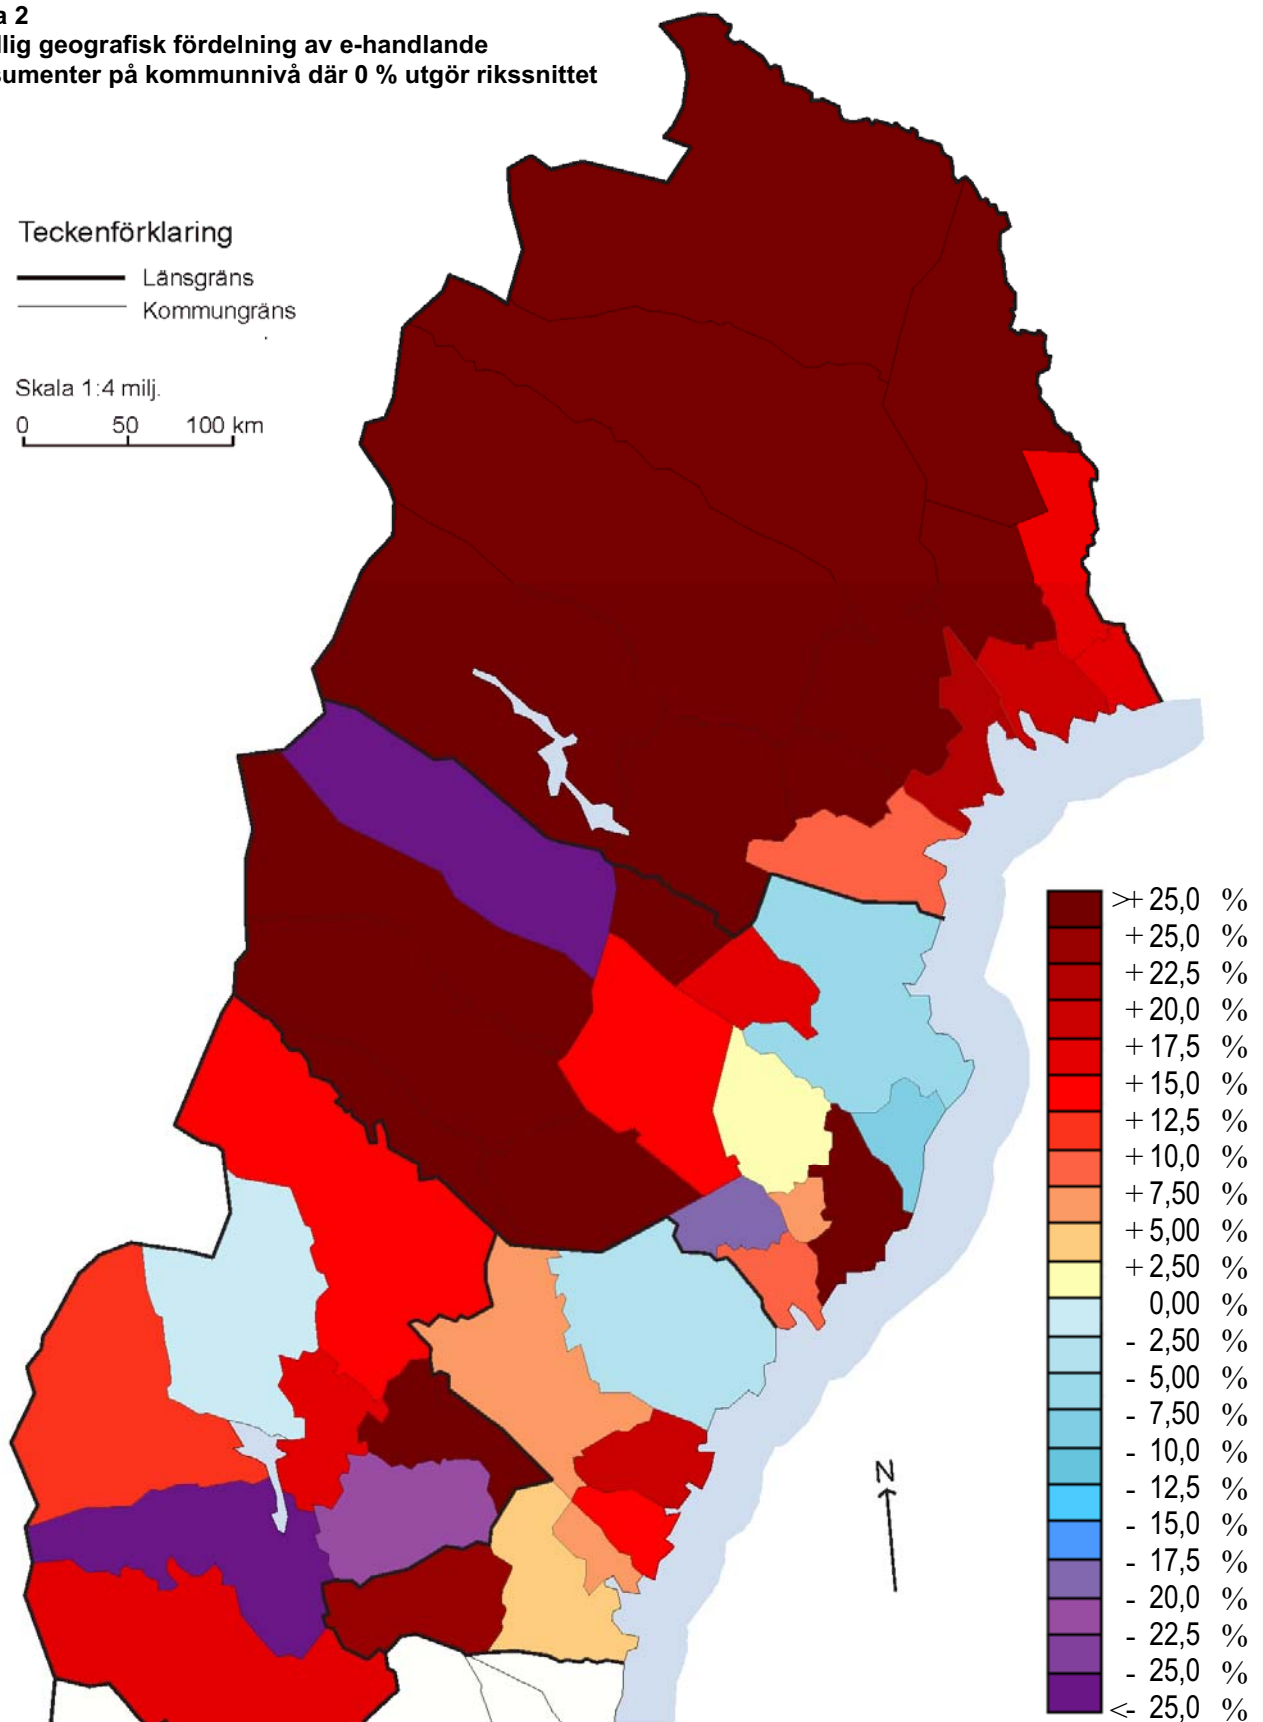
a 2
lig geografisk fördelning av e-handlande
sumenter på kommunnivå där 0 % utgör rikssnittet

Teckenförklaring
Länsgräns
Kommungräns

Skala 1:4 milj.
0 50 100 km

N

>+ 25,0 %
+ 25,0 %
+ 22,5 %
+ 20,0 %
+ 17,5 %
+ 15,0 %
+ 12,5 %
+ 10,0 %
+ 7,50 %
+ 5,00 %
+ 2,50 %
0,00 %
- 2,50 %
- 5,00 %
- 7,50 %
- 10,0 %
- 12,5 %
- 15,0 %
- 17,5 %
- 20,0 %
- 22,5 %
- 25,0 %
<- 25,0 %